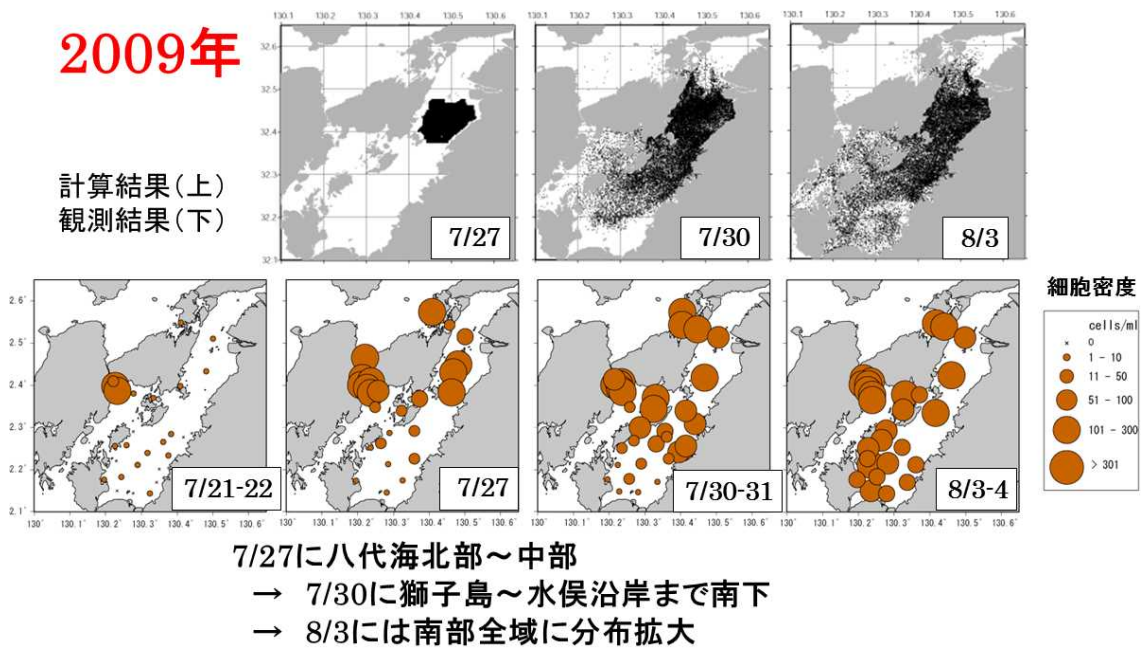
2009年

計算結果（上）
観測結果（下）

130.1 130.2 130.3 130.4 130.5 130.6

32.6
32.5
32.4
32.3
32.2
32.1

7/27

130.1 130.2 130.3 130.4 130.5 130.6

7/30

130.1 130.2 130.3 130.4 130.5 130.6

8/3

2.6
2.5
2.4
2.3
2.2
2.1

130° 130.1° 130.2° 130.3° 130.4° 130.5° 130.6°

7/21-22

130° 130.1° 130.2° 130.3° 130.4° 130.5° 130.6°

7/27

130° 130.1° 130.2° 130.3° 130.4° 130.5° 130.6°

7/30-31

130° 130.1° 130.2° 130.3° 130.4° 130.5° 130.6°

8/3-4

細胞密度
cells/ml
0
1 - 10
11 - 50
51 - 100
101 - 300
> 301

7/27に八代海北部～中部
→ 7/30に獅子島～水俣沿岸まで南下
→ 8/3には南部全域に分布拡大